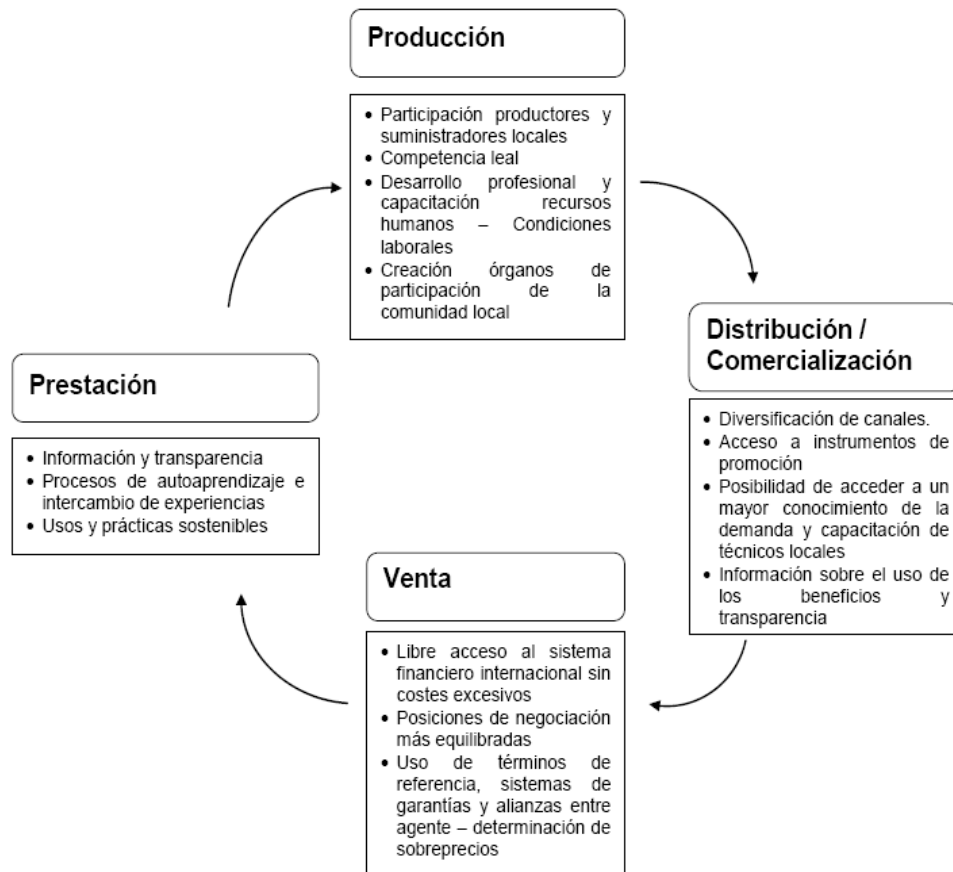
Producción

• Participación productores y suministradores locales
• Competencia leal
• Desarrollo profesional y capacitación recursos humanos – Condiciones laborales
• Creación órganos de participación de la comunidad local

Distribución / Comercialización

• Diversificación de canales.
• Acceso a instrumentos de promoción
• Posibilidad de acceder a un mayor conocimiento de la demanda y capacitación de técnicos locales
• Información sobre el uso de los beneficios y transparencia

Venta

• Libre acceso al sistema financiero internacional sin costes excesivos
• Posiciones de negociación más equilibradas
• Uso de términos de referencia, sistemas de garantías y alianzas entre agente – determinación de sobreprecios

Prestación

• Información y transparencia
• Procesos de autoaprendizaje e intercambio de experiencias
• Usos y prácticas sostenibles